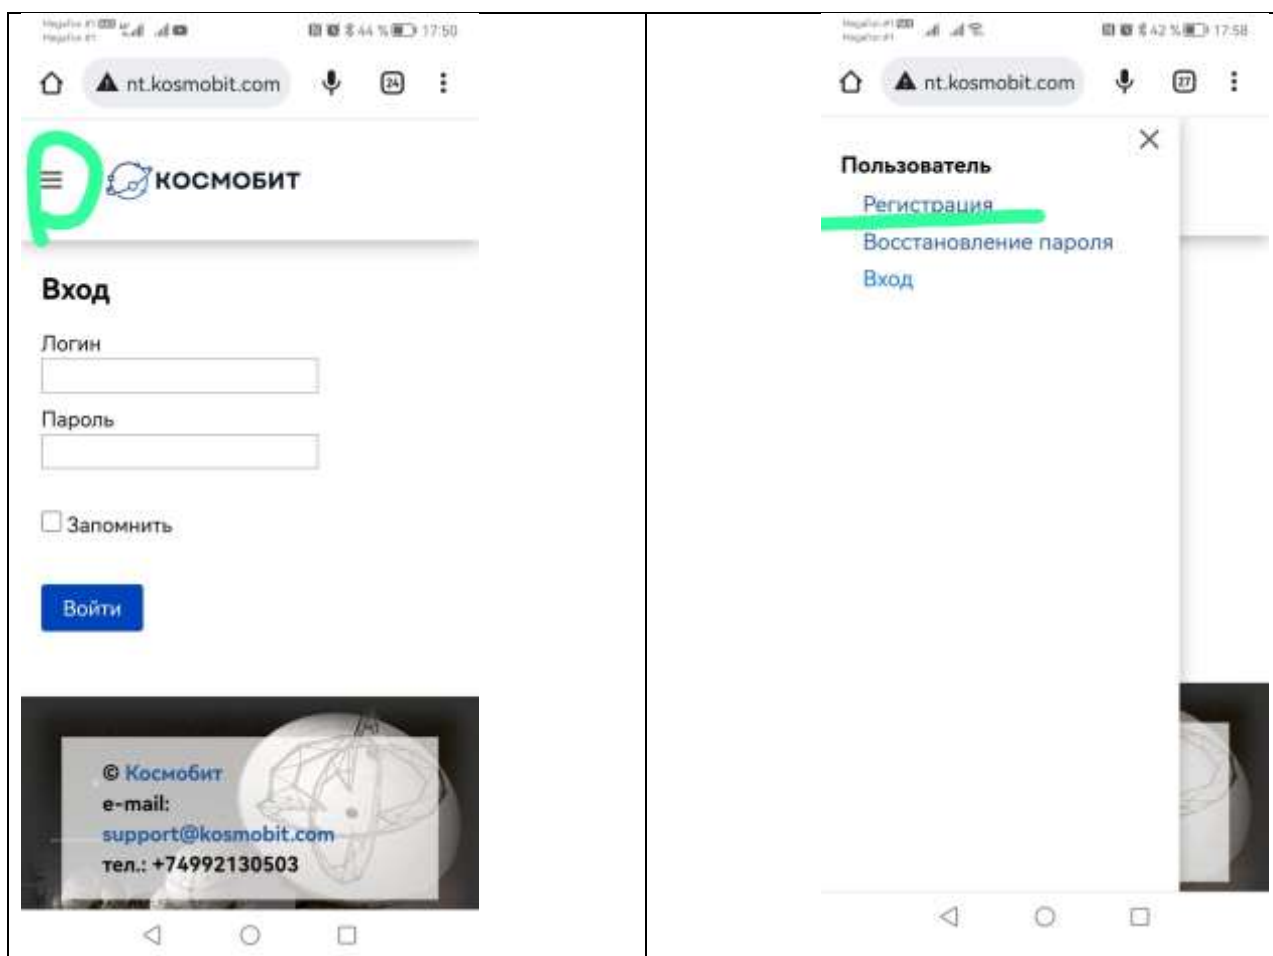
Megafon #1 Megafon #1 44 % 17:50

nt.kosmobit.com 24

КОСМОБИТ

Вход

Логин

Пароль

Запомнить

Войти

© Космобит
e-mail:
support@kosmobit.com
тел.: +74992130503

Megafon #1 Megafon #1 42 % 17:58

nt.kosmobit.com 27

Пользователь
Регистрация
Восстановление пароля
Вход